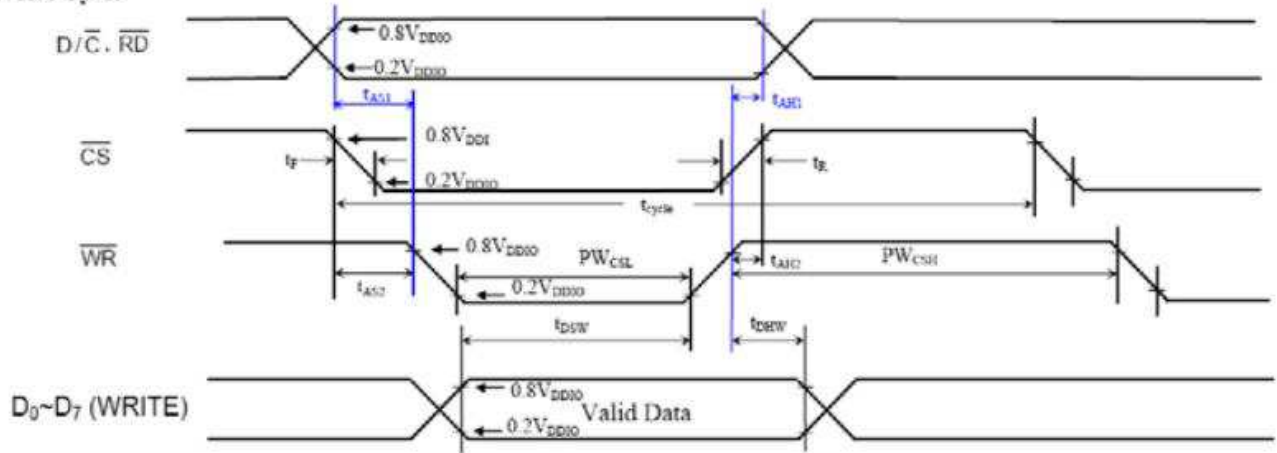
$D/\overline{C}$、$\overline{RD}$

$0.8V_{DDIO}$

$0.2V_{DDIO}$

$t_{AS1}$

$t_{AH1}$

$\overline{CS}$

$0.8V_{DDI}$

$t_F$

$0.2V_{DDIO}$

$t_R$

$t_{cycle}$

$\overline{WR}$

$0.8V_{DDIO}$

$PW_{CSL}$

$t_{AS2}$

$0.2V_{DDIO}$

$t_{AH2}$

$PW_{CSH}$

$t_{DSW}$

$t_{DHW}$

$D_0$~$D_7$ (WRITE)

$0.8V_{DDIO}$

Valid Data

$0.2V_{DDIO}$